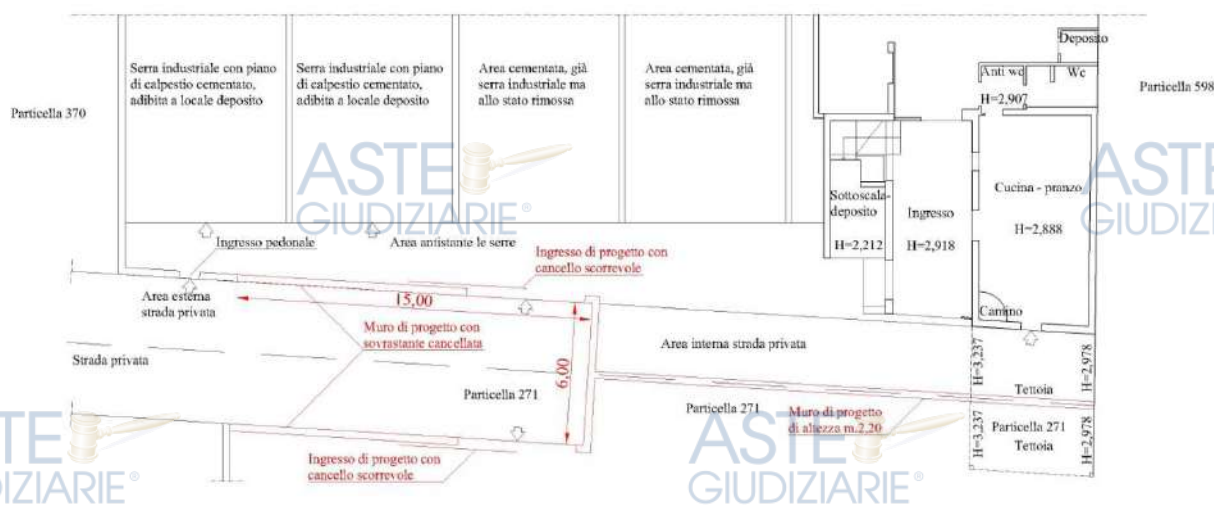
Serra industriale con piano di calpestio cementato, adibita a locale deposito

Serra industriale con piano di calpestio cementato, adibita a locale deposito

Area cementata, già serra industriale ma allo stato rimossa

Area cementata, già serra industriale ma allo stato rimossa

Deposito

Anti wc

Wc

Particella 598

Particella 370

H=2,907

ASTE GIUDIZIARIE®

Sottoscala-deposito

H=2,212

Ingresso

H=2,918

Cucina - pranzo

H=2,888

ASTE GIUDIZIARIE®

Ingresso pedonale

Area antistante le serre

Ingresso di progetto con cancello scorrevole

Area esterna strada privata

15,00

Muro di progetto con sovrastante cancellata

Camino

Area interna strada privata

Strada privata

6,00

H=3,237

H=2,978

Tettoia

Particella 271

Particella 271

Muro di progetto di altezza m.2,20

H=3,237

Particella 271

Tettoia

H=2,978

ASTE GIUDIZIARIE®

Ingresso di progetto con cancello scorrevole

ASTE GIUDIZIARIE®